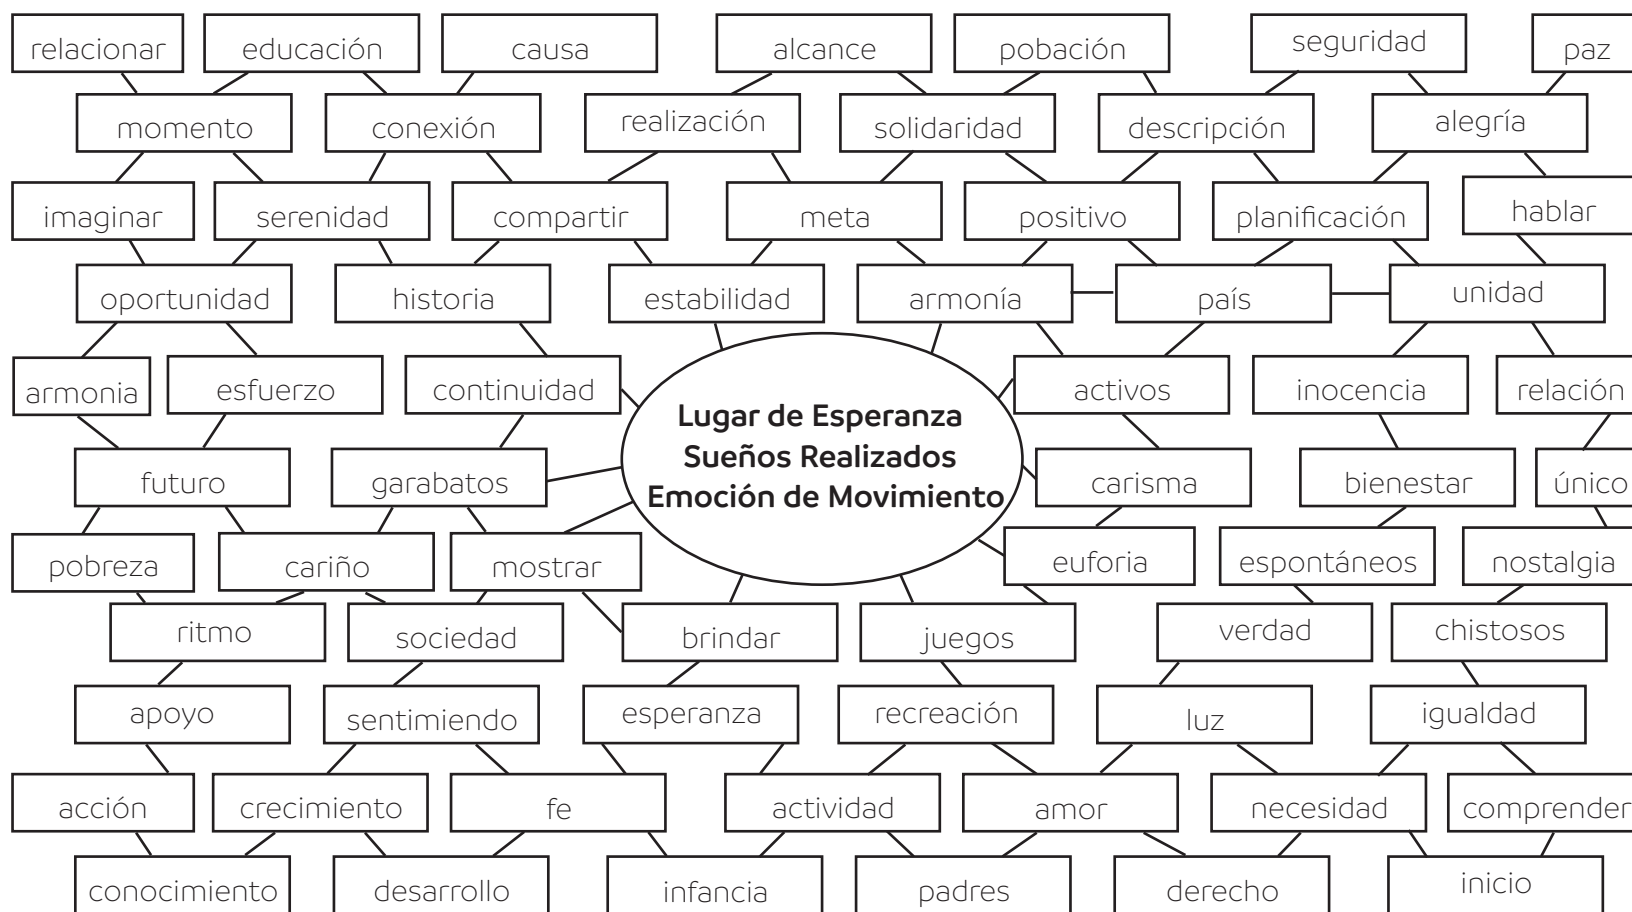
relacionar
educación
causa
alcance
pobación
seguridad
paz
momento
conexión
realización
solidaridad
descripción
alegría
imaginar
serenidad
compartir
meta
positivo
planificación
hablar
oportunidad
historia
estabilidad
armonía
país
unidad
armonia
esfuerzo
continuidad
Lugar de Esperanza
Sueños Realizados
Emoción de Movimiento
activos
inocencia
relación
futuro
garabatos
carisma
bienestar
único
pobreza
cariño
mostrar
euforia
espontáneos
nostalgia
ritmo
sociedad
brindar
juegos
verdad
chistosos
apoyo
sentimiendo
esperanza
recreación
luz
igualdad
acción
crecimiento
fe
actividad
amor
necesidad
comprender
conocimiento
desarrollo
infancia
padres
derecho
inicio